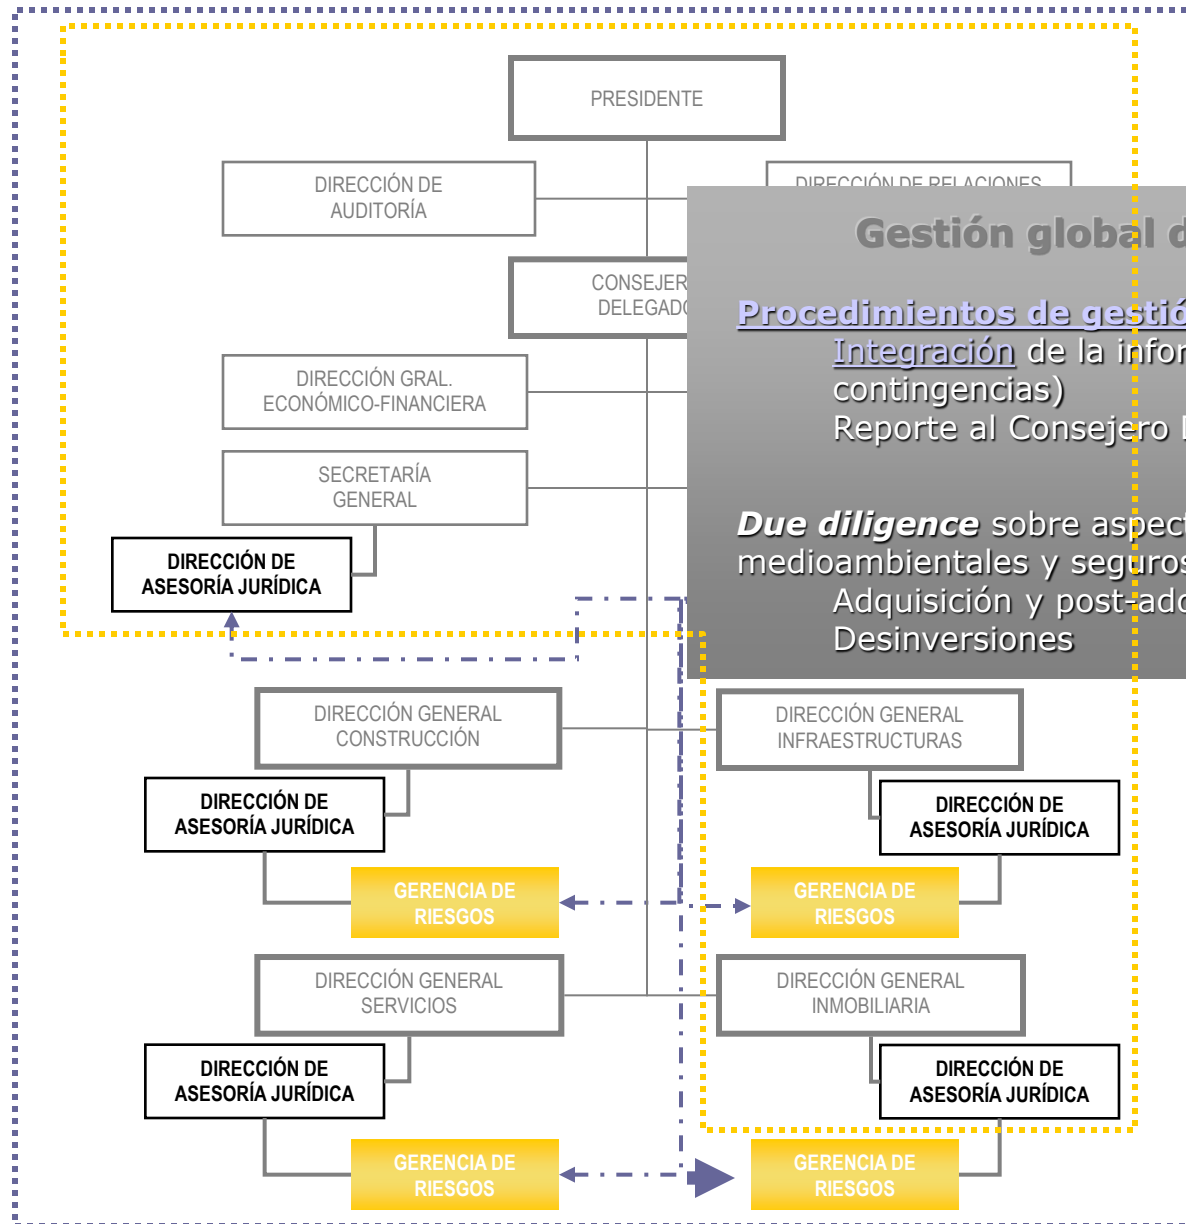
PRESIDENTE

DIRECCIÓN DE AUDITORÍA

DIRECCIÓN DE RELACIONES

CONSEJERO DELEGADO

DIRECCIÓN GRAL. ECONÓMICO-FINANCIERA

SECRETARÍA GENERAL

DIRECCIÓN DE ASESORÍA JURÍDICA

Gestión global d

Procedimientos de gestió

Integración de la infor contingencias)

Reporte al Consejero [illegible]

Due diligence sobre aspect medioambientales y seguros

Adquisición y post-adq

Desinversiones

DIRECCIÓN GENERAL CONSTRUCCIÓN

DIRECCIÓN GENERAL INFRAESTRUCTURAS

DIRECCIÓN DE ASESORÍA JURÍDICA

DIRECCIÓN DE ASESORÍA JURÍDICA

GERENCIA DE RIESGOS

GERENCIA DE RIESGOS

DIRECCIÓN GENERAL SERVICIOS

DIRECCIÓN GENERAL INMOBILIARIA

DIRECCIÓN DE ASESORÍA JURÍDICA

DIRECCIÓN DE ASESORÍA JURÍDICA

GERENCIA DE RIESGOS

GERENCIA DE RIESGOS